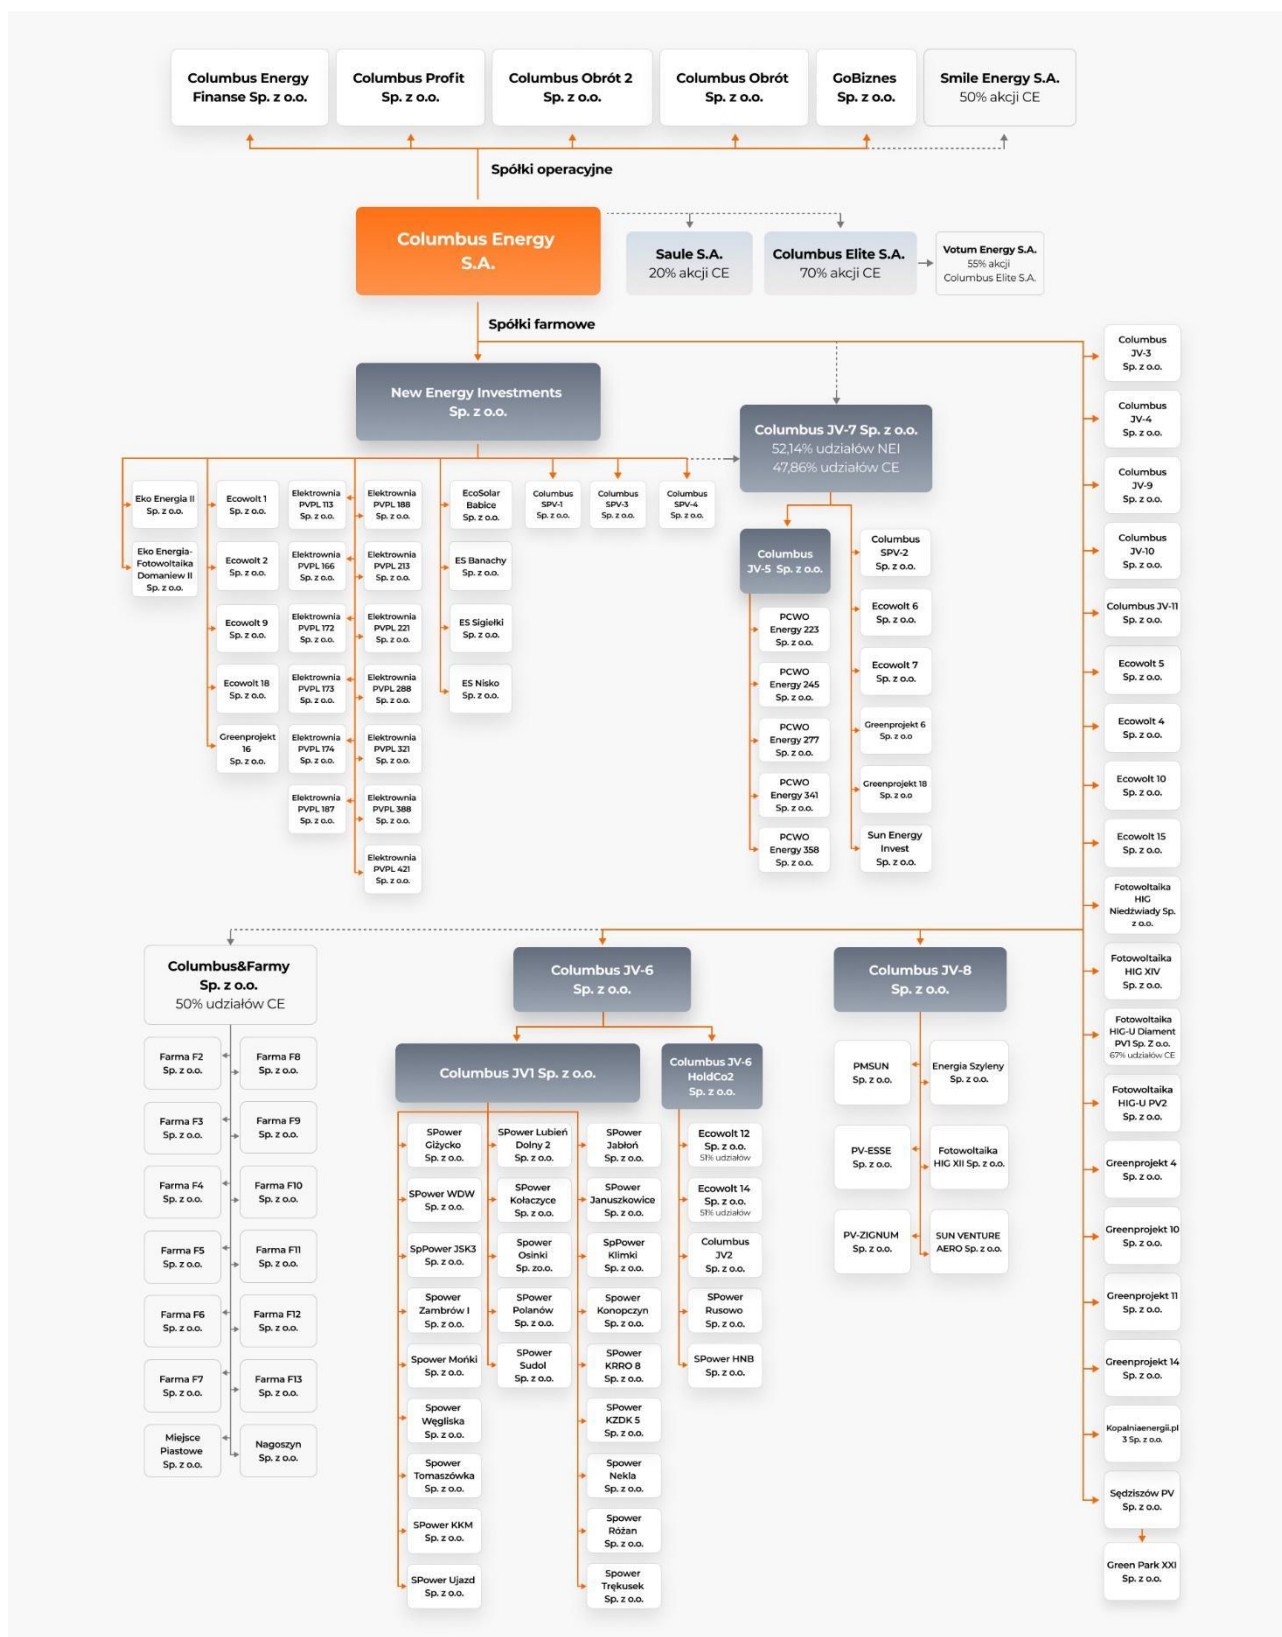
Columbus Energy Finanse Sp. z o.o.

Columbus Profit Sp. z o.o.

Columbus Obrót 2 Sp. z o.o.

Columbus Obrót Sp. z o.o.

GoBiznes Sp. z o.o.

Smile Energy S.A. 50% akcji CE

Spółki operacyjne

Columbus Energy S.A.

Saule S.A. 20% akcji CE

Columbus Elite S.A. 70% akcji CE

Votum Energy S.A. 55% akcji Columbus Elite S.A.

Spółki farmowe

New Energy Investments Sp. z o.o.

Columbus JV-7 Sp. z o.o. 52,14% udziałów NEI 47,86% udziałów CE

Eko Energia II Sp. z o.o.

Eko Energia-Fotowoltaika Domaniew II Sp. z o.o.

Ecowolt 1 Sp. z o.o.

Ecowolt 2 Sp. z o.o.

Ecowolt 9 Sp. z o.o.

Ecowolt 18 Sp. z o.o.

Greenprojekt 16 Sp. z o.o.

Elektrownia PVPL 113 Sp. z o.o.

Elektrownia PVPL 166 Sp. z o.o.

Elektrownia PVPL 172 Sp. z o.o.

Elektrownia PVPL 173 Sp. z o.o.

Elektrownia PVPL 174 Sp. z o.o.

Elektrownia PVPL 187 Sp. z o.o.

Elektrownia PVPL 188 Sp. z o.o.

Elektrownia PVPL 213 Sp. z o.o.

Elektrownia PVPL 221 Sp. z o.o.

Elektrownia PVPL 288 Sp. z o.o.

Elektrownia PVPL 321 Sp. z o.o.

Elektrownia PVPL 388 Sp. z o.o.

Elektrownia PVPL 421 Sp. z o.o.

EcoSolar Babice Sp. z o.o.

ES Banachy Sp. z o.o.

ES Sigiełki Sp. z o.o.

ES Nisko Sp. z o.o.

Columbus SPV-1 Sp. z o.o.

Columbus SPV-3 Sp. z o.o.

Columbus SPV-4 Sp. z o.o.

Columbus JV-5 Sp. z o.o.

PCWO Energy 223 Sp. z o.o.

PCWO Energy 245 Sp. z o.o.

PCWO Energy 277 Sp. z o.o.

PCWO Energy 341 Sp. z o.o.

PCWO Energy 358 Sp. z o.o.

Columbus SPV-2 Sp. z o.o.

Ecowolt 6 Sp. z o.o.

Ecowolt 7 Sp. z o.o.

Greenprojekt 6 Sp. z o.o

Greenprojekt 18 Sp. z o.o

Sun Energy Invest Sp. z o.o.

Columbus JV-3 Sp. z o.o.

Columbus JV-4 Sp. z o.o.

Columbus JV-9 Sp. z o.o.

Columbus JV-10 Sp. z o.o.

Columbus JV-11 Sp. z o.o.

Ecowolt 5 Sp. z o.o.

Ecowolt 4 Sp. z o.o.

Ecowolt 10 Sp. z o.o.

Ecowolt 15 Sp. z o.o.

Fotowoltaika HIG Niedźwiady Sp. z o.o.

Fotowoltaika HIG XIV Sp. z o.o.

Fotowoltaika HIG-U Diament PV1 Sp. Z o.o. 67% udziałów CE

Fotowoltaika HIG-U PV2 Sp. z o.o.

Greenprojekt 4 Sp. z o.o.

Greenprojekt 10 Sp. z o.o.

Greenprojekt 11 Sp. z o.o.

Greenprojekt 14 Sp. z o.o.

Kopalniaenergii.pl 3 Sp. z o.o.

Sędziszów PV Sp. z o.o.

Green Park XXI Sp. z o.o.

Columbus&Farmy Sp. z o.o. 50% udziałów CE

Farma F2 Sp. z o.o.

Farma F3 Sp. z o.o.

Farma F4 Sp. z o.o.

Farma F5 Sp. z o.o.

Farma F6 Sp. z o.o.

Farma F7 Sp. z o.o.

Miejsce Piastowe Sp. z o.o.

Farma F8 Sp. z o.o.

Farma F9 Sp. z o.o.

Farma F10 Sp. z o.o.

Farma F11 Sp. z o.o.

Farma F12 Sp. z o.o.

Farma F13 Sp. z o.o.

Nagoszyn Sp. z o.o.

Columbus JV-6 Sp. z o.o.

Columbus JV1 Sp. z o.o.

Columbus JV-6 HoldCo2 Sp. z o.o.

SPower Giżycko Sp. z o.o.

SPower WDW Sp. z o.o.

SpPower JSK3 Sp. z o.o.

Spower Zambrów I Sp. z o.o.

Spower Mońki Sp. z o.o.

Spower Węgliska Sp. z o.o.

Spower Tomaszówka Sp. z o.o.

SPower KKM Sp. z o.o.

SPower Ujazd Sp. z o.o.

SPower Lubień Dolny 2 Sp. z o.o.

SPower Kołaczyce Sp. z o.o.

Spower Osinki Sp. zo.o.

SPower Polanów Sp. z o.o.

SPower Sudol Sp. z o.o.

SPower Jabłoń Sp. z o.o.

SPower Januszkowice Sp. z o.o.

SpPower Klimki Sp. z o.o.

Spower Konopczyn Sp. z o.o.

SPower KRRO 8 Sp. z o.o.

SPower KZDK 5 Sp. z o.o.

Spower Nekla Sp. z o.o.

Spower Różan Sp. z o.o.

Spower Trękusek Sp. z o.o.

Ecowolt 12 Sp. z o.o. 51% udziałów

Ecowolt 14 Sp. z o.o. 51% udziałów

Columbus JV2 Sp. z o.o.

SPower Rusowo Sp. z o.o.

SPower HNB Sp. z o.o.

Columbus JV-8 Sp. z o.o.

PMSUN Sp. z o.o.

PV-ESSE Sp. z o.o.

PV-ZIGNUM Sp. z o.o.

Energia Szyleny Sp. z o.o.

Fotowoltaika HIG XII Sp. z o.o.

SUN VENTURE AERO Sp. z o.o.